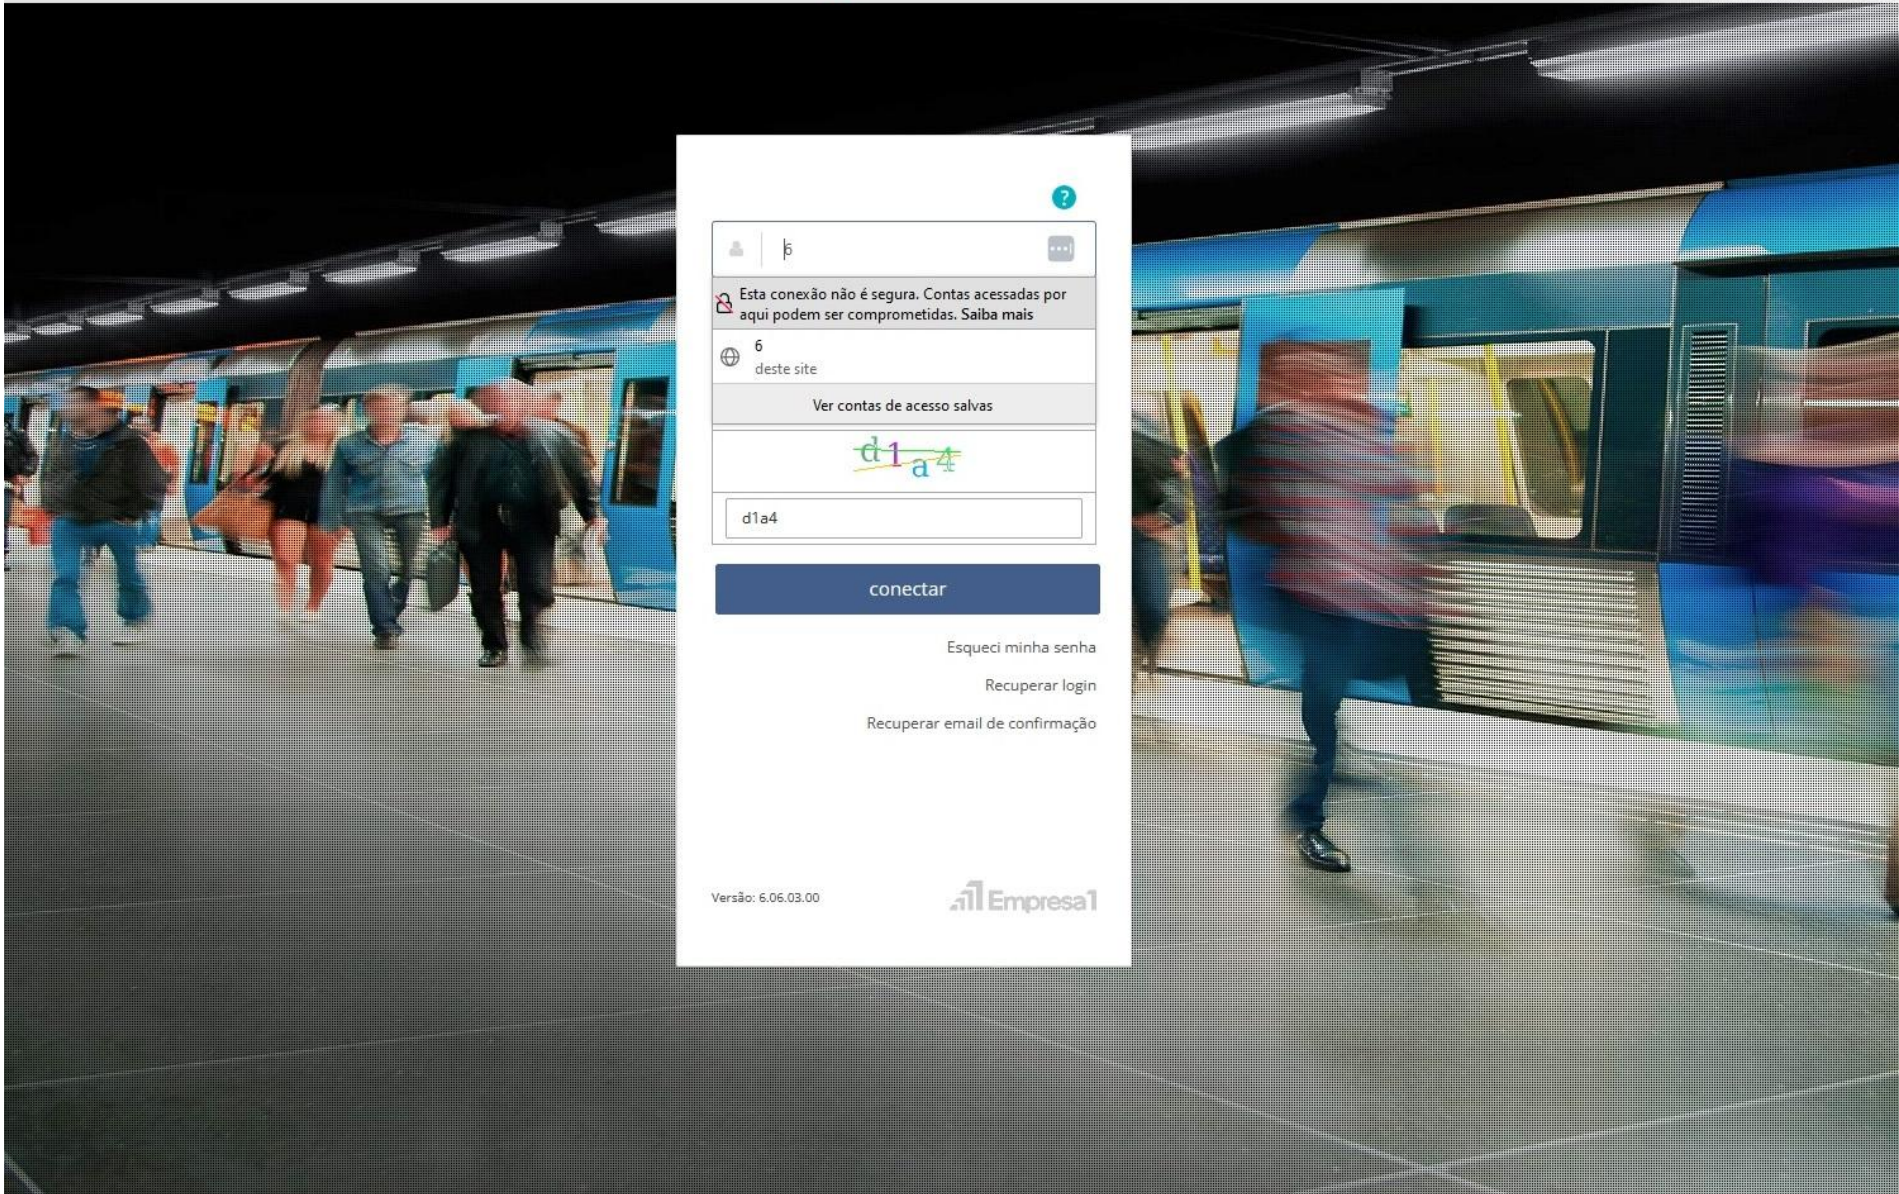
?

6

Esta conexão não é segura. Contas acessadas por aqui podem ser comprometidas. Saiba mais

6
deste site

Ver contas de acesso salvas

d1a4

d1a4

conectar

Esqueci minha senha

Recuperar login

Recuperar email de confirmação

Versão: 6.06.03.00

Empresa1